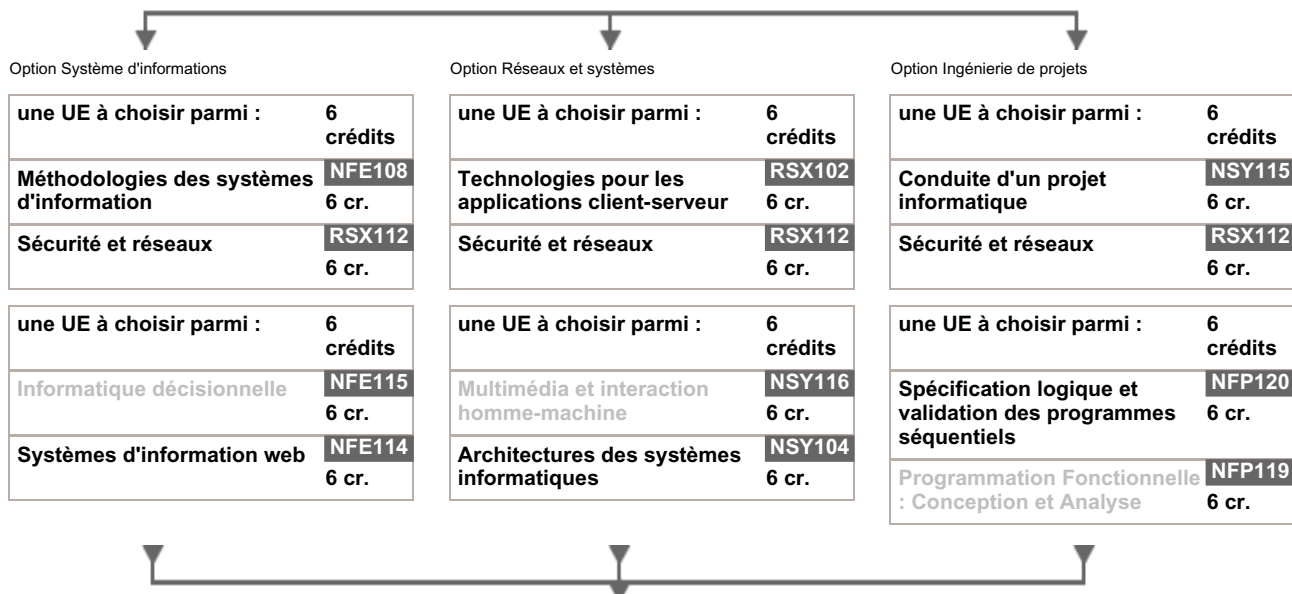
Option Système d'informations

| une UE à choisir parmi : | 6 crédits |
|---|---|
| Méthodologies des systèmes d'information | NFE108 6 cr. |
| Sécurité et réseaux | RSX112 6 cr. |

| une UE à choisir parmi : | 6 crédits |
|---|---|
| Informatique décisionnelle | NFE115 6 cr. |
| Systèmes d'information web | NFE114 6 cr. |

Option Réseaux et systèmes

| une UE à choisir parmi : | 6 crédits |
|---|---|
| Technologies pour les applications client-serveur | RSX102 6 cr. |
| Sécurité et réseaux | RSX112 6 cr. |

| une UE à choisir parmi : | 6 crédits |
|---|---|
| Multimédia et interaction homme-machine | NSY116 6 cr. |
| Architectures des systèmes informatiques | NSY104 6 cr. |

Option Ingénierie de projets

| une UE à choisir parmi : | 6 crédits |
|---|---|
| Conduite d'un projet informatique | NSY115 6 cr. |
| Sécurité et réseaux | RSX112 6 cr. |

| une UE à choisir parmi : | 6 crédits |
|---|---|
| Spécification logique et validation des programmes séquentiels | NFP120 6 cr. |
| Programmation Fonctionnelle : Conception et Analyse | NFP119 6 cr. |